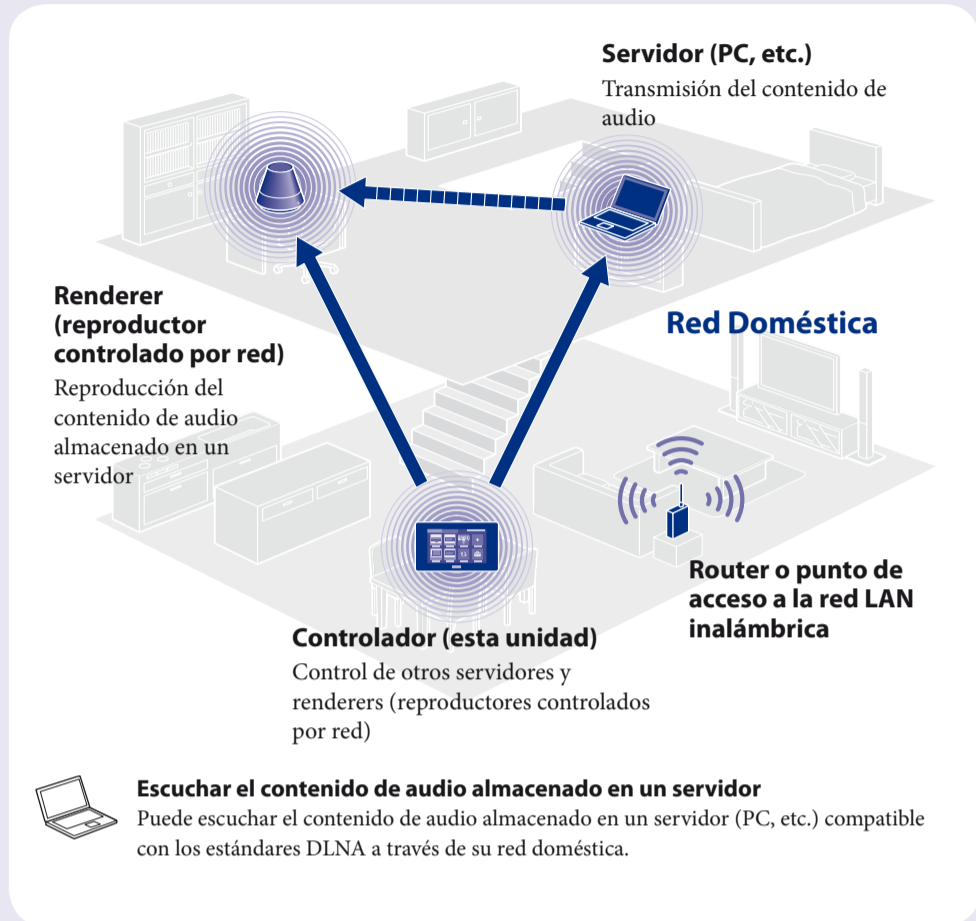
Servidor (PC, etc.)
Transmisión del contenido de audio

Renderer (reproductor controlado por red)
Reproducción del contenido de audio almacenado en un servidor

Red Doméstica

Router o punto de acceso a la red LAN inalámbrica

Controlador (esta unidad)
Control de otros servidores y renderers (reproductores controlados por red)

Escuchar el contenido de audio almacenado en un servidor
Puede escuchar el contenido de audio almacenado en un servidor (PC, etc.) compatible con los estándares DLNA a través de su red doméstica.